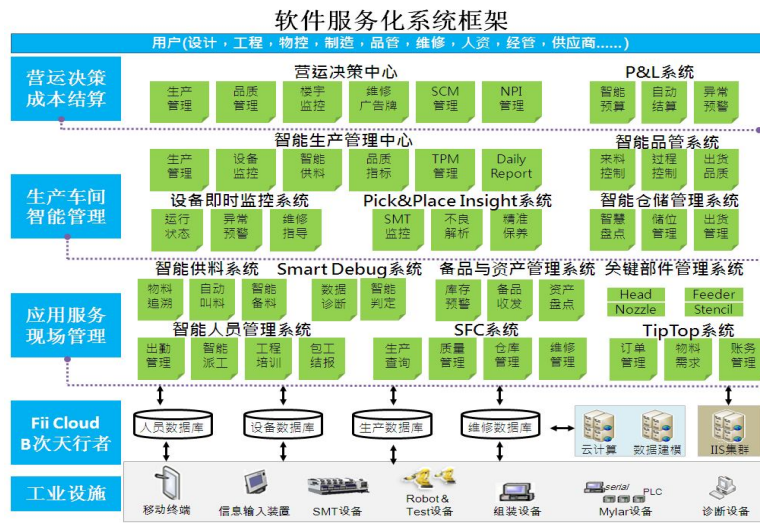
软件服务化系统框架

用户(设计，工程，物控，制造，品管，维修，人资，经管，供应商......)

营运决策成本结算

营运决策中心
生产管理
品质管理
楼宇监控
维修广告牌
SCM管理
NPI管理

P&L系统
智能预算
自动结算
异常预警

生产车间智能管理

智能生产管理中心
生产管理
设备监控
智能供料
品质指标
TPM管理
Daily Report

智能品管系统
来料控制
过程控制
出货品质

设备即时监控系统
运行状态
异常预警
维修指导

Pick&Place Insight系统
SMT监控
不良解析
精准保养

智能仓储管理系统
智慧盘点
储位管理
出货管理

应用服务现场管理

智能供料系统
物料追溯
自动叫料
智能备料

Smart Debug系统
数据诊断
智能判定

备品与资产管理系统
库存预警
备品收发
资产盘点

关键部件管理系统
Head
Nozzle
Feeder
Stencil

智能人员管理系统
出勤管理
智能派工
工程培训
包工结报

SFC系统
生产查询
质量管理
仓库管理
维修管理

TipTop系统
订单管理
物料需求
账务管理

Fii Cloud B次天行者
人员数据库
设备数据库
生产数据库
维修数据库
云计算
数据建模
IIS集群

工业设施
移动终端
信息输入装置
SMT设备
Robot & Test设备
组装设备
serial PLC
Mylar设备
诊断设备